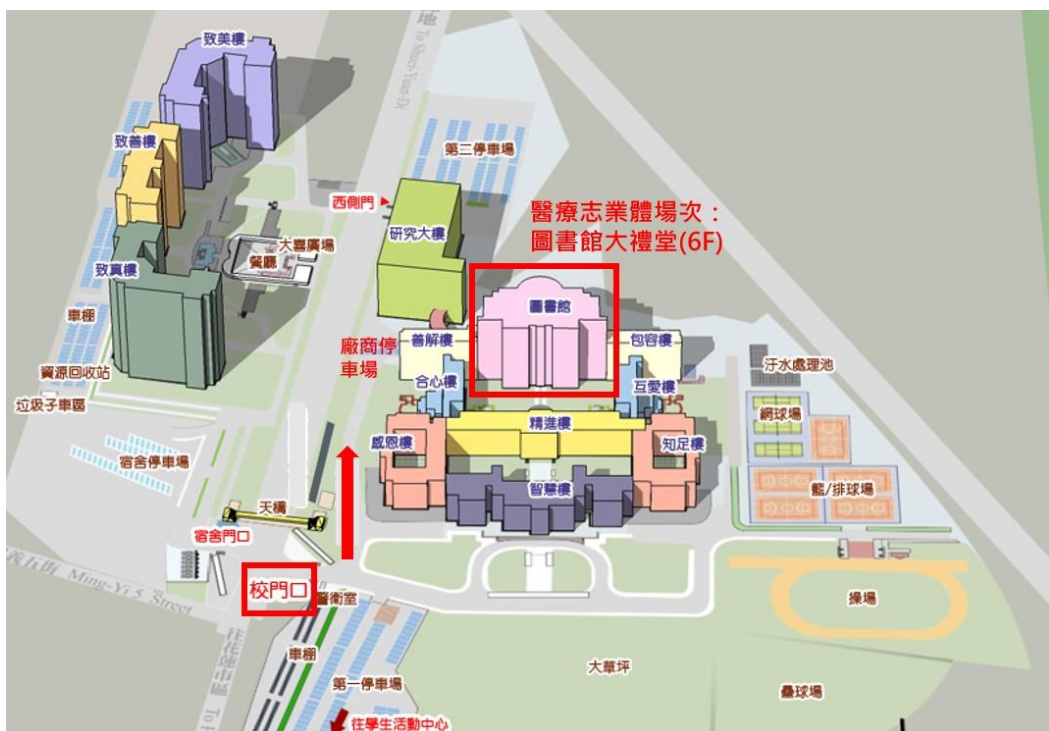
致美樓
致善樓
致真樓
大喜廣場
餐廳
車棚
資源回收站
垃圾子車區
宿舍停車場
天橋
宿舍門口
校門口
警衛室
Ming-Yi 5. Street
車棚
第一停車場
往學生活動中心
To Shuei-Yuan-Di
第二停車場
西側門
研究大樓
醫療志業體場次：
圖書館大禮堂(6F)
圖書館
善解樓
包容樓
廠商停車場
合心樓
互愛樓
汙水處理池
網球場
感恩樓
精進樓
知足樓
智慧樓
籃/排球場
操場
大草坪
壘球場